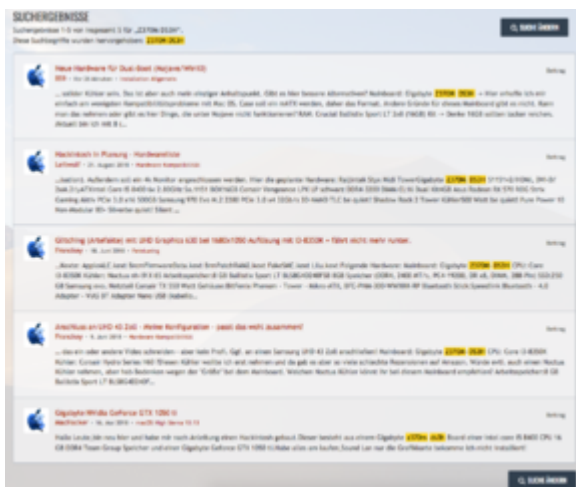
SUCHERGEBNISSE

Suchergebnisse 1-5 von insgesamt 5 für „Z370M-DS3H"
Diese Suchbegriffe wurden hervorgehoben: Z370M-DS3H

Suche ändern

Neue Hardware für Dual Boot (Mojave/Win10)

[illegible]

Beitrag

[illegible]

Hackintosh in Planung - Hardwareliste

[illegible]

Beitrag

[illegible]

Glitching (Artefakte) mit UHD Graphics 630 bei 1680x1050 Auflösung mit i3-8350K - führt nicht mehr runter.

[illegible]

Beitrag

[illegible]

Anschluss an UHD 4K 2x6 - Meine Konfiguration - passt das wohl zusammen?

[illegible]

Beitrag

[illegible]

Gigabyte Nvidia Geforce GTX 1050 Ti

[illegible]

Beitrag

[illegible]

Suche ändern